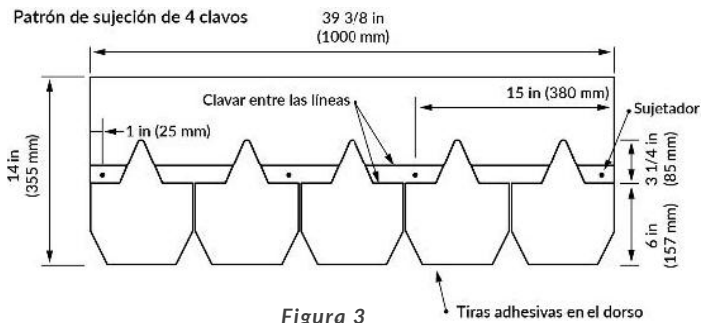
Patrón de sujeción de 4 clavos

39 3/8 in
(1000 mm)

14 in
(355 mm)

Clavar entre las líneas

15 in (380 mm)

Sujetador

1 in (25 mm)

3 1/4 in
(85 mm)

6 in
(157 mm)

Tiras adhesivas en el dorso

Figura 3